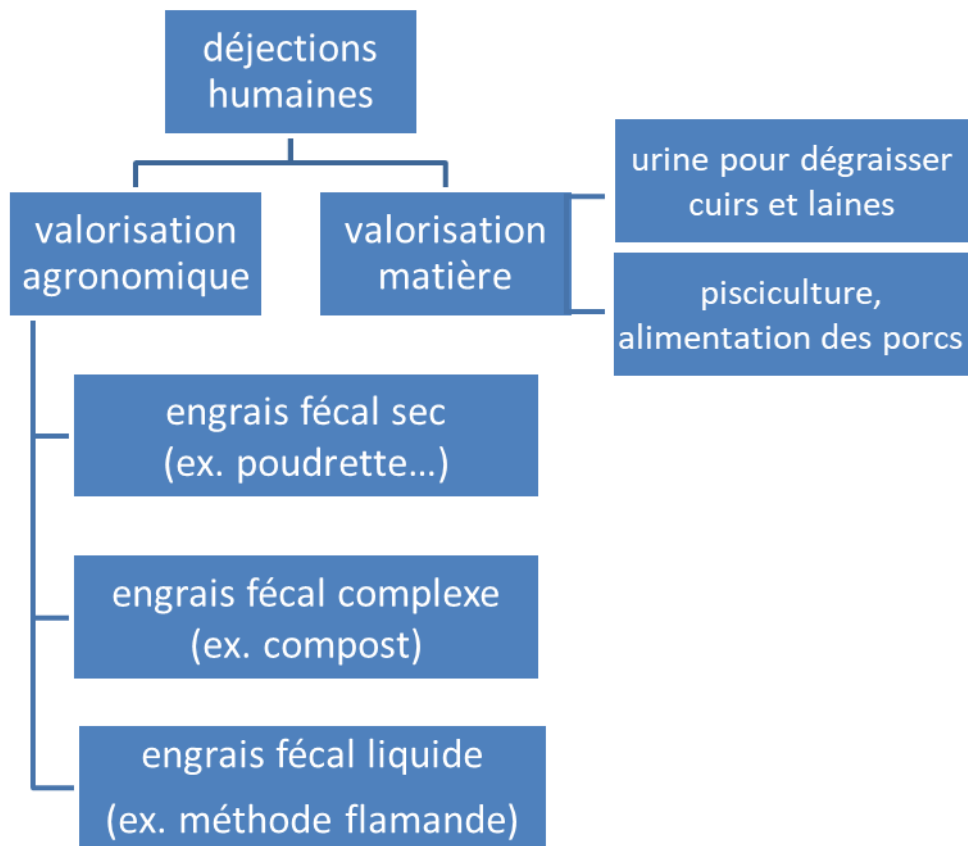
déjections humaines

valorisation agronomique

valorisation matière

urine pour dégraisser cuirs et laines

pisciculture, alimentation des porcs

engrais fécal sec (ex. poudrette...)

engrais fécal complexe (ex. compost)

engrais fécal liquide (ex. méthode flamande)